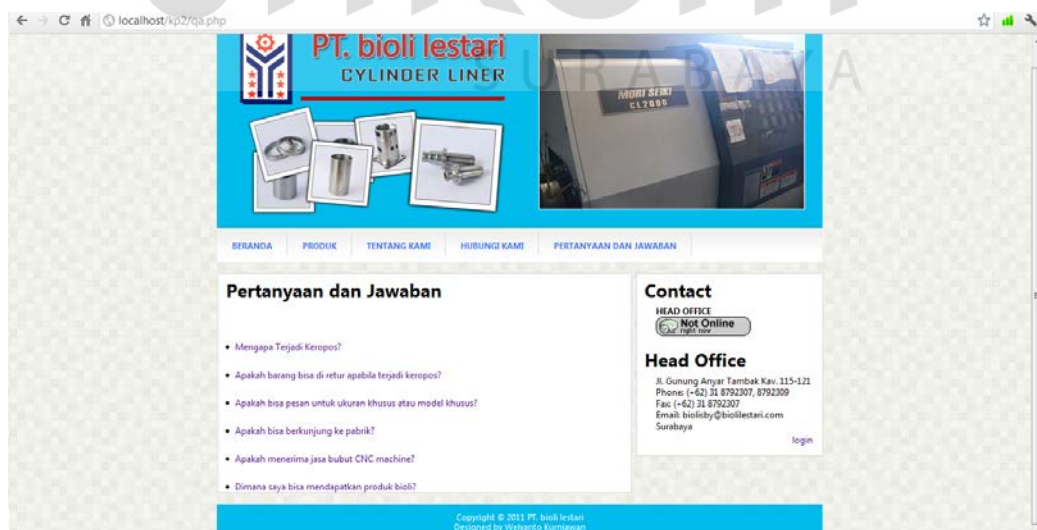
localhost/kp2/qa.php

PT. bioli lestari
CYLINDER LINER

SURABAYA

MORI SEIKI
CL2000

BERANDA PRODUK TENTANG KAMI HUBUNGI KAMI PERTANYAAN DAN JAWABAN

Pertanyaan dan Jawaban

- Mengapa Terjadi Keropos?
- Apakah barang bisa di retur apabila terjadi keropos?
- Apakah bisa pesan untuk ukuran khusus atau model khusus?
- Apakah bisa berkunjung ke pabrik?
- Apakah menerima jasa bubut CNC machine?
- Dimana saya bisa mendapatkan produk bioli?

Contact

HEAD OFFICE
Not Online right now

Head Office

Jl. Gunung Anyar Tambak Kav. 115-121
Phone: (+62) 31 8792307, 8792309
Fax: (+62) 31 8792307
Email: biolisby@biolilestari.com
Surabaya

login

Copyright © 2011 PT. bioli lestari
Designed by Welyanto Kurniawan